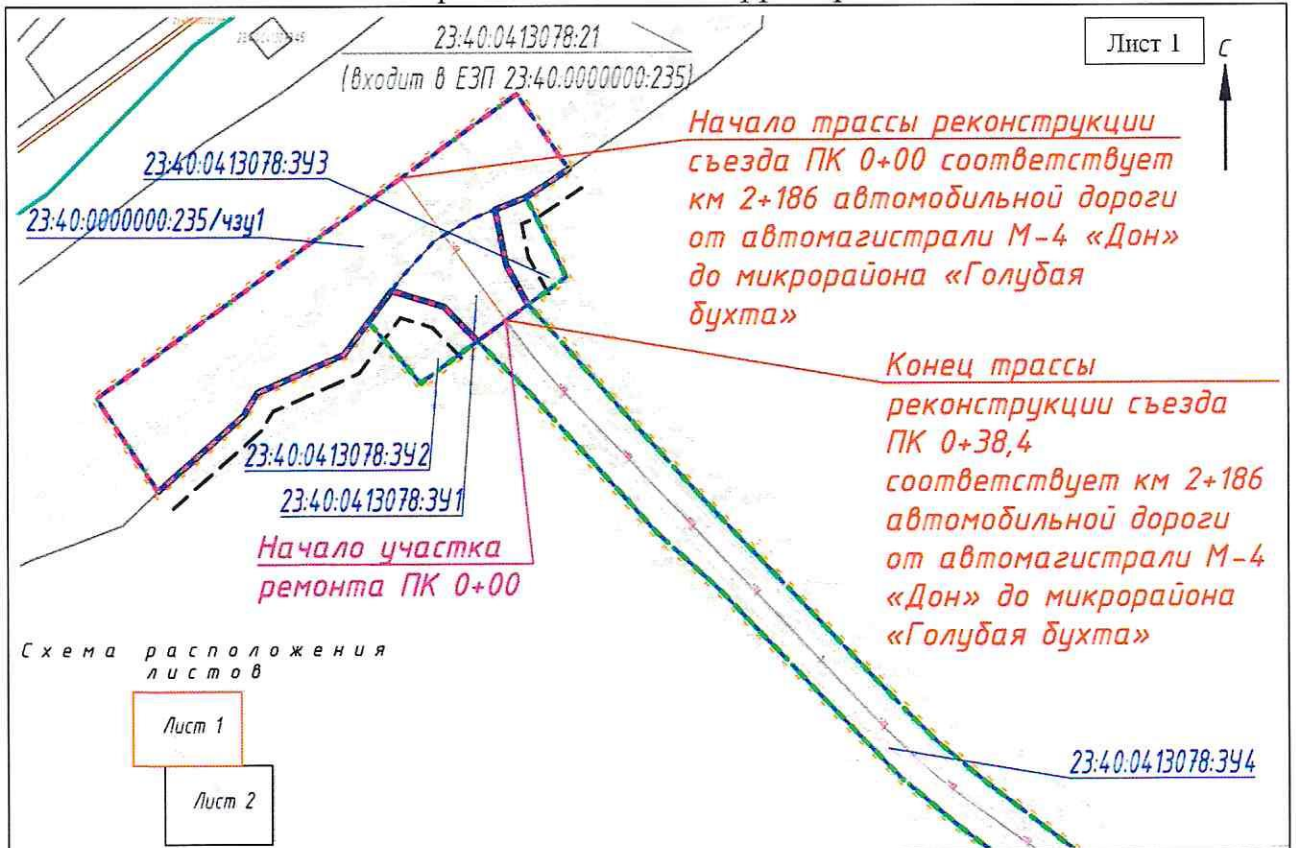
23:40:0413078:21
(Входит в ЕЗП 23:40:0000000:235)

Лист 1

С

Начало трассы реконструкции съезда ПК 0+00 соответствует км 2+186 автомобильной дороги от автомагистрали М-4 «Дон» до микрорайона «Голубая бухта»

23:40:0413078:ЗУ3

23:40:0000000:235/чзу1

Конец трассы реконструкции съезда ПК 0+38,4 соответствует км 2+186 автомобильной дороги от автомагистрали М-4 «Дон» до микрорайона «Голубая бухта»

23:40:0413078:ЗУ2

23:40:0413078:ЗУ1

Начало участка ремонта ПК 0+00

Схема расположения листов

Лист 1

Лист 2

23:40:0413078:ЗУ4